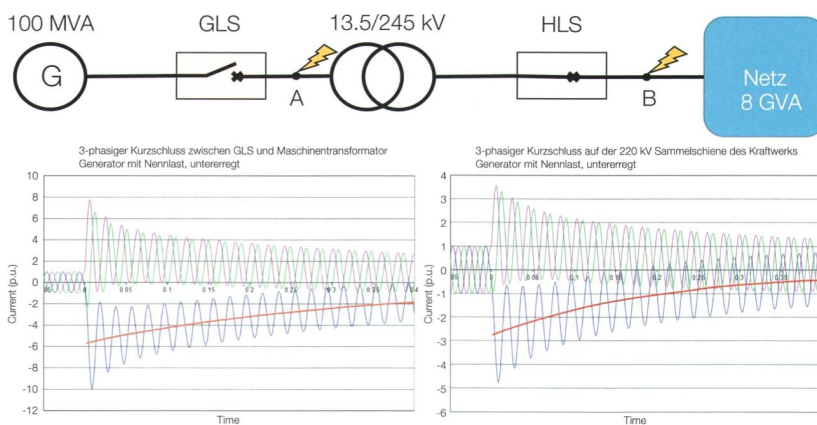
100 MVA
G
GLS
13.5/245 kV
A
HLS
B
Netz
8 GVA

3-phasiger Kurzschluss zwischen GLS und Maschinentransformator
Generator mit Nennlast, untererregt

10
8
6
4
2
0
-2
-4
-6
-8
-10
-12
Current (p.u.)
-0.05
0.05
0.1
0.15
0.2
0.25
0.3
0.35
0.4
Time

3-phasiger Kurzschluss auf der 220 kV Sammelschiene des Kraftwerks
Generator mit Nennlast, untererregt

4
3
2
1
0
-1
-2
-3
-4
-5
-6
Current (p.u.)
-0.05
0.05
0.1
0.15
0.2
0.25
0.3
0.35
Time